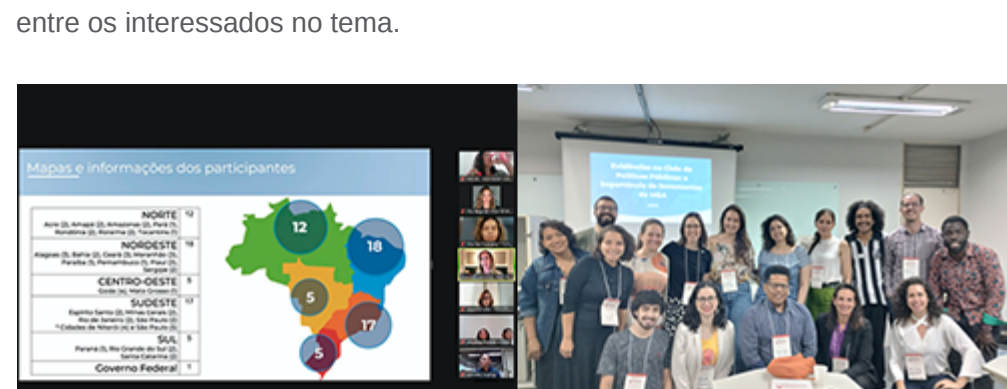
entre os interessados no tema.

Mapas e informações dos participantes

| NORTE | 12 |
|---|---|
| Acre (2), Amapá (2), Amazonas (2), Pará (1), Rondônia (2), Roraima (2), Tocantins (1) | |
| NORDESTE | 18 |
| Alagoas (1), Bahia (2), Ceará (3), Maranhão (2), Paraíba (3), Pernambuco (3), Piauí (2), Sergipe (2) | |
| CENTRO-OESTE | 5 |
| Goiás (4), Mato Grosso (1) | |
| SUDESTE | 17 |
| Espírito Santo (2), Minas Gerais (2), Rio de Janeiro (3), São Paulo (1), * Cidades de Niterói (4) e São Paulo (5) | |
| SUL | 5 |
| Paraná (1), Rio Grande do Sul (2), Santa Catarina (2) | |
| Governo Federal | 1 |

12
18
5
17
5

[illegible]